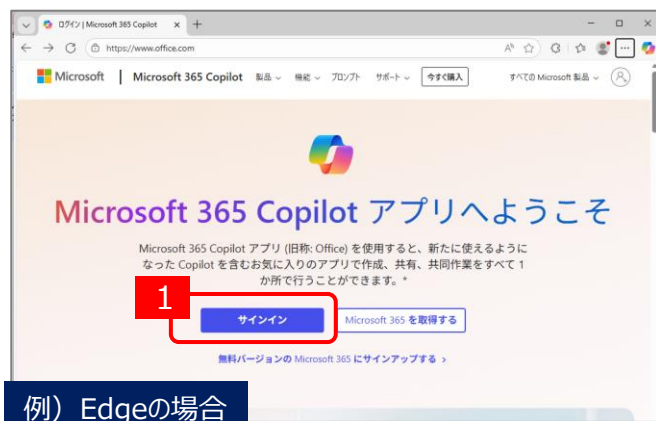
ログイン | Microsoft 365 Copilot ×
https://www.office.com

Microsoft | Microsoft 365 Copilot 製品 ⌄ 機能 ⌄ プロンプト サポート ⌄ 今すぐ購入 すべての Microsoft 製品 ⌄

Microsoft 365 Copilot アプリへようこそ

Microsoft 365 Copilot アプリ (旧称: Office) を使用すると、新たに使えるようになった Copilot を含むお気に入りのアプリで作成、共有、共同作業をすべて 1 か所で行うことができます。*

1

サインイン

Microsoft 365 を取得する

無料バージョンの Microsoft 365 にサインアップする ›

例）Edgeの場合